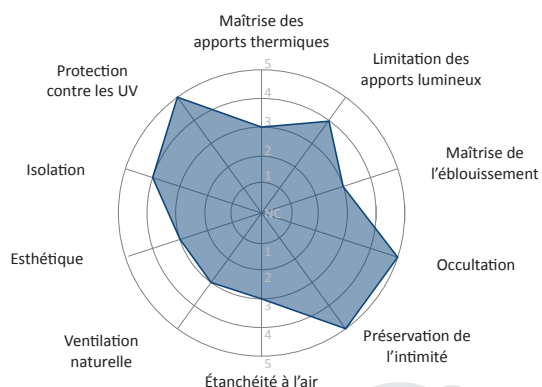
Maîtrise des apports thermiques

Limitation des apports lumineux

Maîtrise de l'éblouissement

Occultation

Préservation de l'intimité

Étanchéité à l'air

Ventilation naturelle

Esthétique

Isolation

Protection contre les UV

5
4
3
2
1
NC
1
2
3
4
5